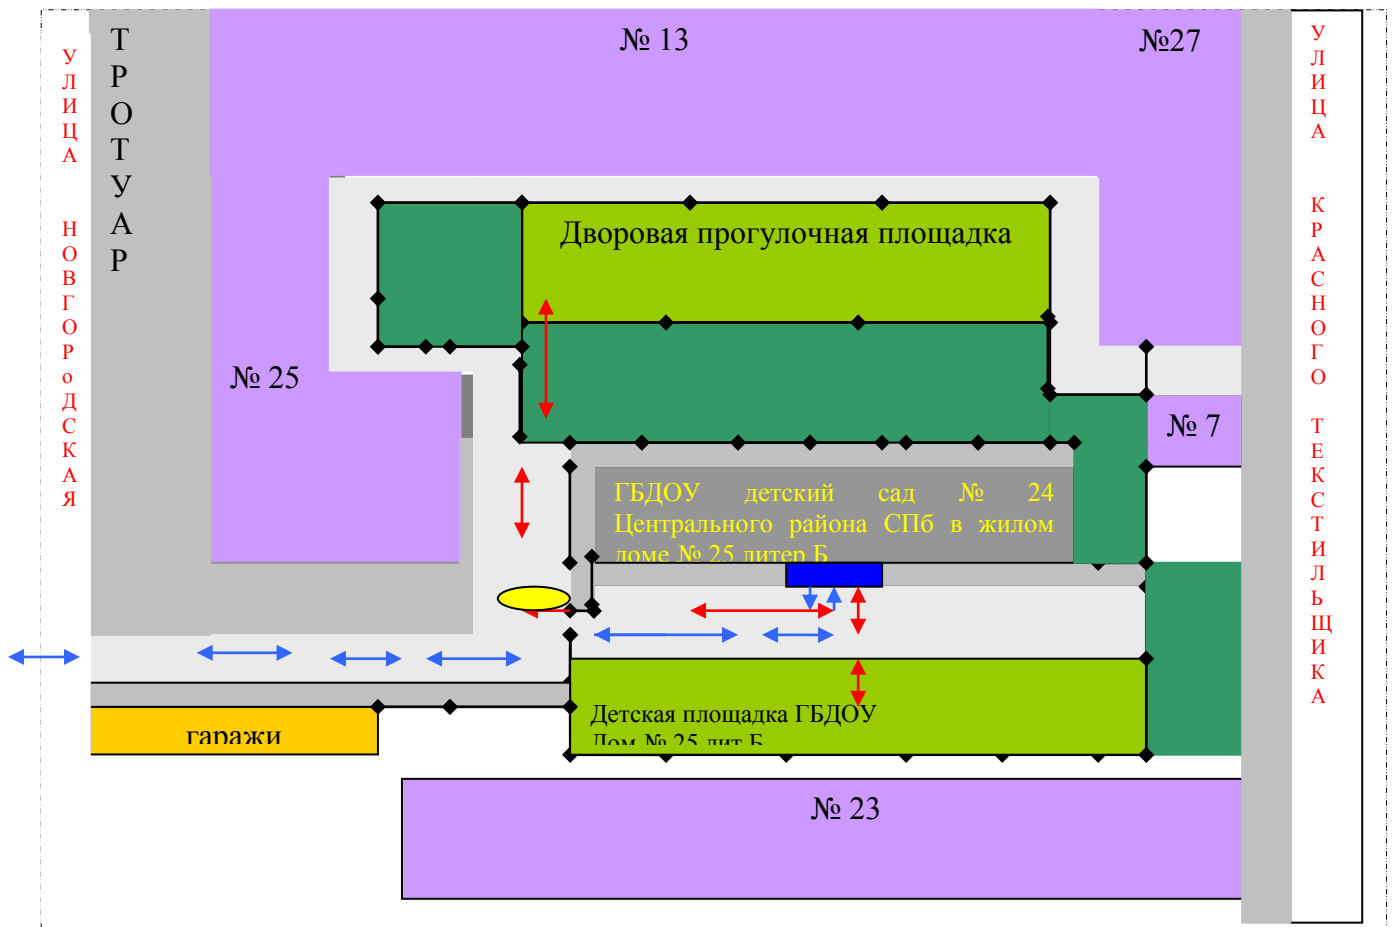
УЛИЦА НОВГОРоДСКАЯ

ТРОТУАР

№ 13

№27

УЛИЦА КРАСНОГО ТЕКСТИЛЬЩИКА

Дворовая прогулочная площадка

№ 25

№ 7

ГБДОУ детский сад № 24 Центрального района СПб в жилом доме № 25 литер Б

Детская площадка ГБДОУ Дом № 25 лит Б

гаражи

№ 23